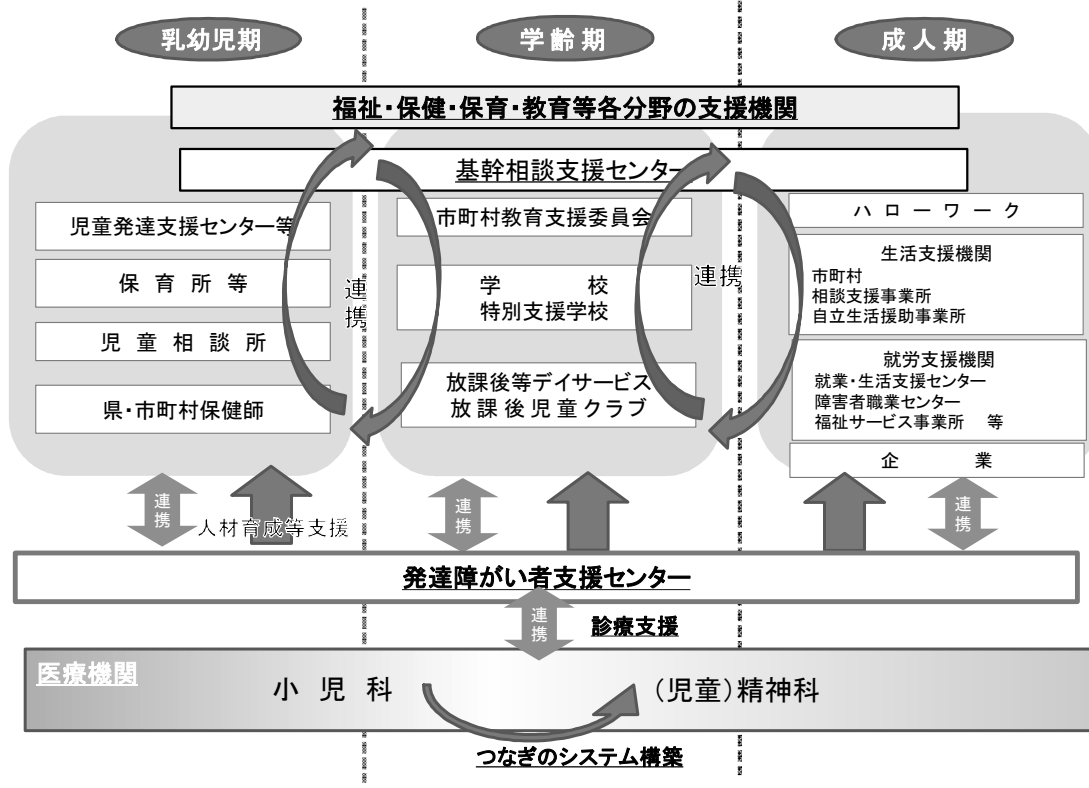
乳幼児期

学齢期

成人期

福祉・保健・保育・教育等各分野の支援機関

基幹相談支援センター

児童発達支援センター等

保育所等

児童相談所

県・市町村保健師

連携

市町村教育支援委員会

学校
特別支援学校

放課後等デイサービス
放課後児童クラブ

連携

ハローワーク

生活支援機関
市町村
相談支援事業所
自立生活援助事業所

就労支援機関
就業・生活支援センター
障害者職業センター
福祉サービス事業所　等

企業

連携

人材育成等支援

連携

連携

発達障がい者支援センター

連携

診療支援

医療機関

小児科

(児童)精神科

つなぎのシステム構築